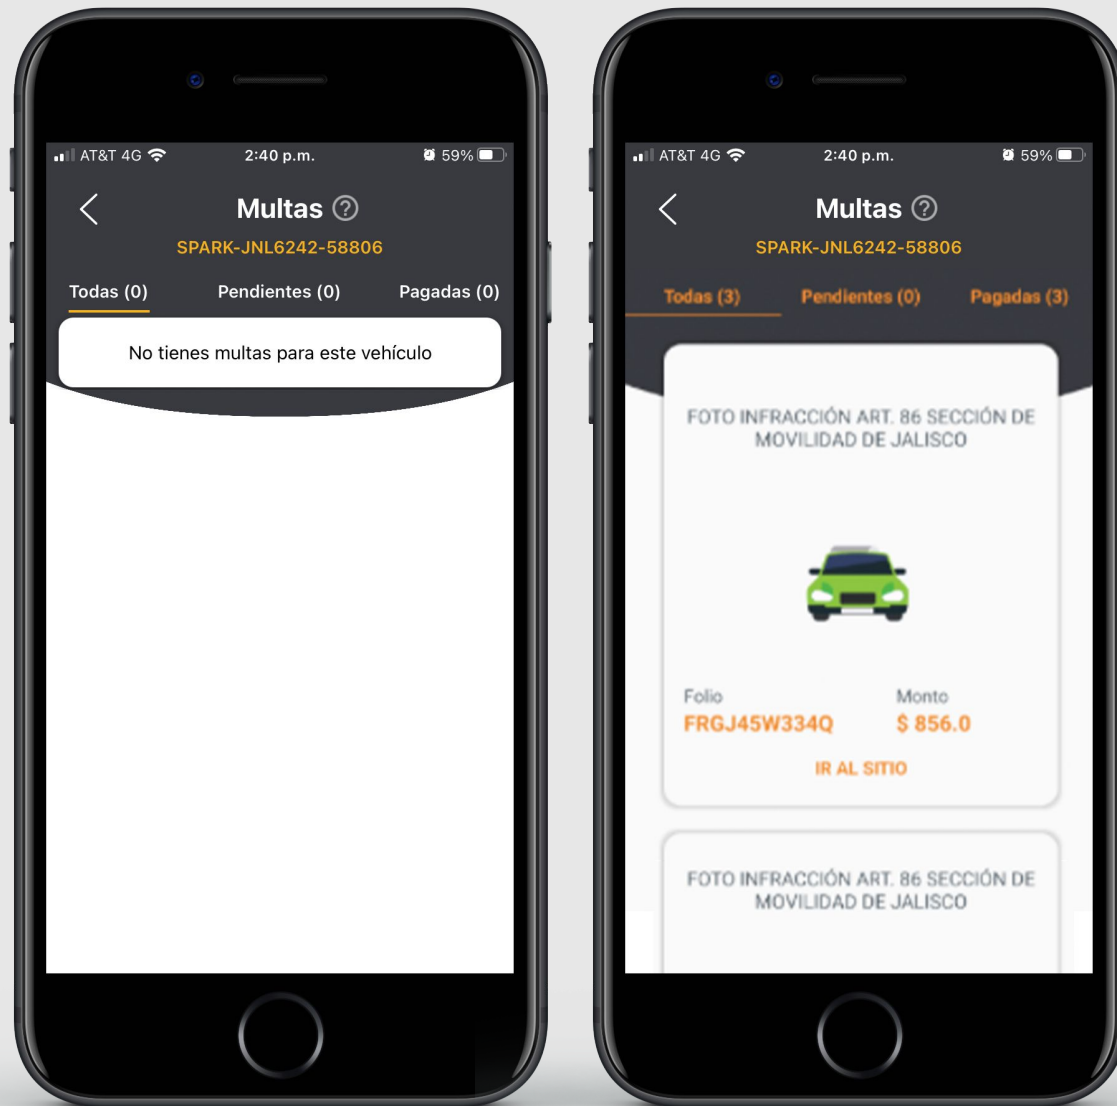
AT&T 4G 2:40 p.m. 59%

Multas ?

SPARK-JNL6242-58806

Todas (0) Pendientes (0) Pagadas (0)

No tienes multas para este vehículo

AT&T 4G 2:40 p.m. 59%

Multas ?

SPARK-JNL6242-58806

Todas (3) Pendientes (0) Pagadas (3)

FOTO INFRACCIÓN ART. 86 SECCIÓN DE MOVILIDAD DE JALISCO

Folio
FRGJ45W334Q

Monto
$ 856.0

IR AL SITIO

FOTO INFRACCIÓN ART. 86 SECCIÓN DE MOVILIDAD DE JALISCO